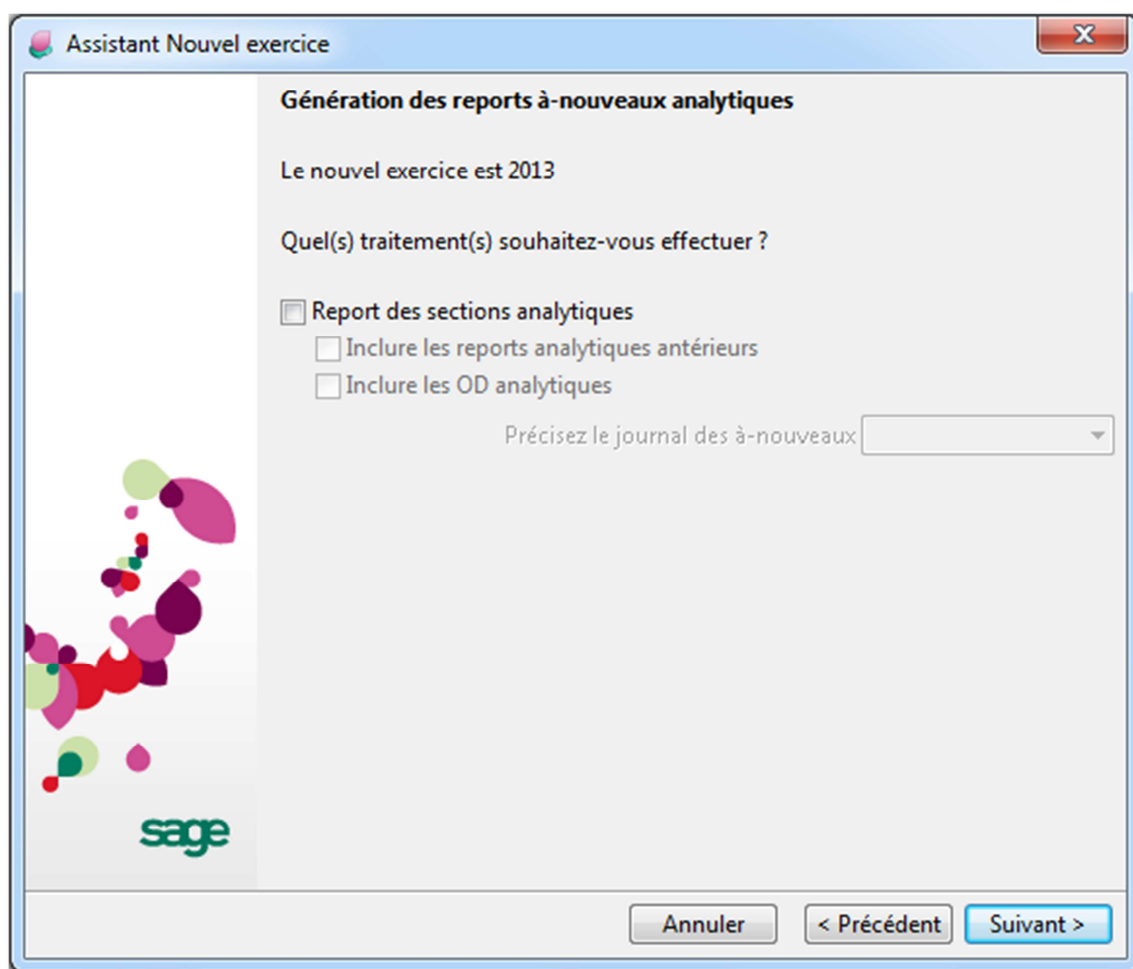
Assistant Nouvel exercice

Génération des reports à-nouveaux analytiques

Le nouvel exercice est 2013

Quel(s) traitement(s) souhaitez-vous effectuer ?

Report des sections analytiques

Inclure les reports analytiques antérieurs

Inclure les OD analytiques

Précisez le journal des à-nouveaux

sage

Annuler

< Précédent

Suivant >